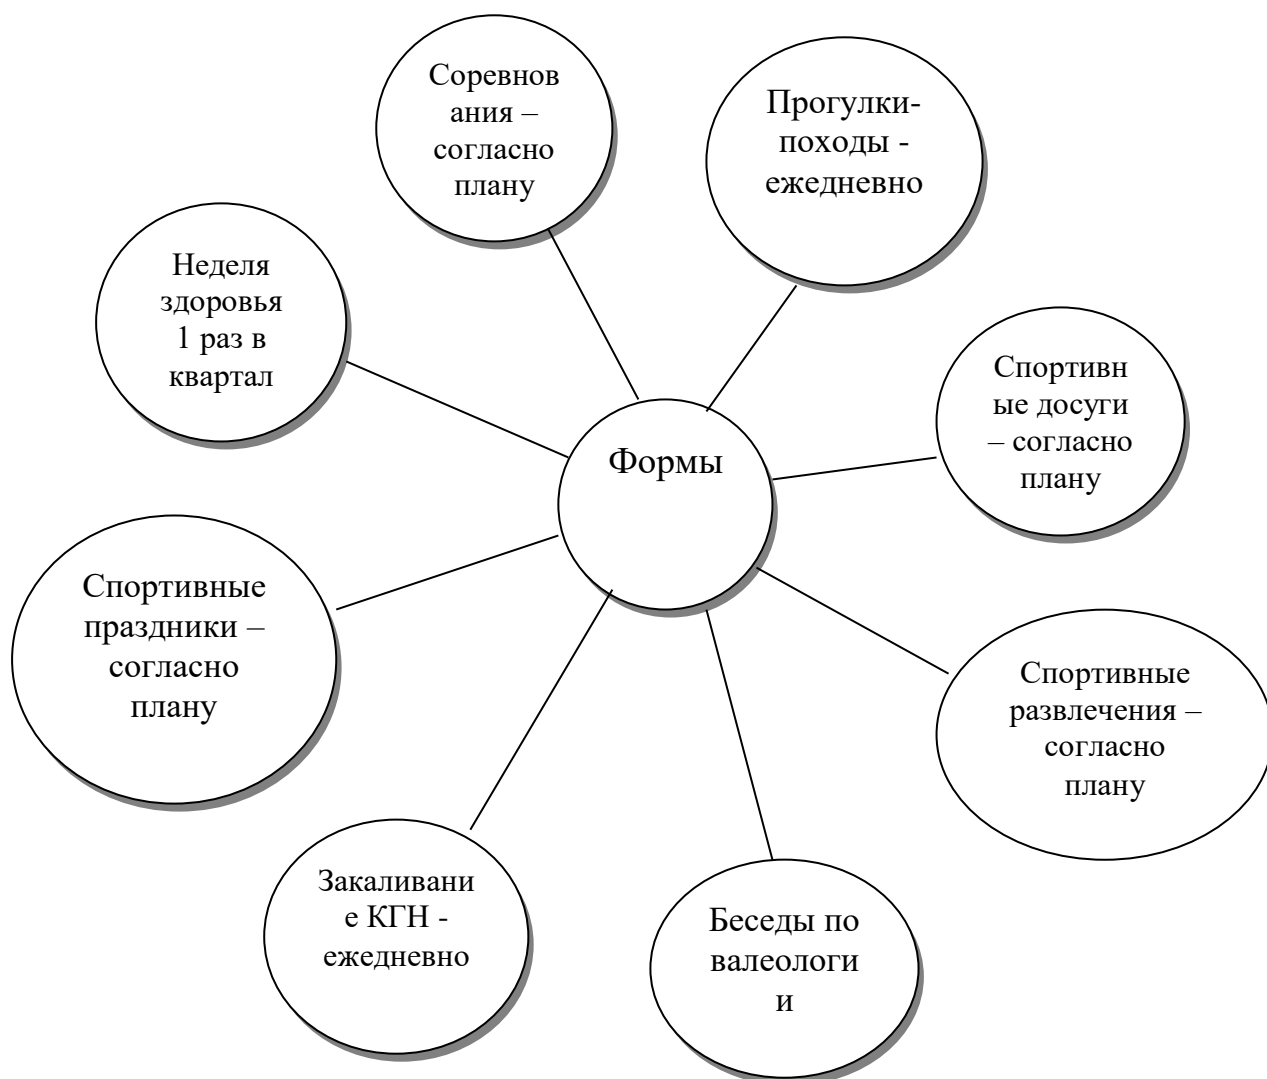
Соревнования – согласно плану

Прогулки-походы - ежедневно

Неделя здоровья 1 раз в квартал

Спортивные досуги – согласно плану

Формы

Спортивные праздники – согласно плану

Спортивные развлечения – согласно плану

Закаливание КГН - ежедневно

Беседы по валеологии